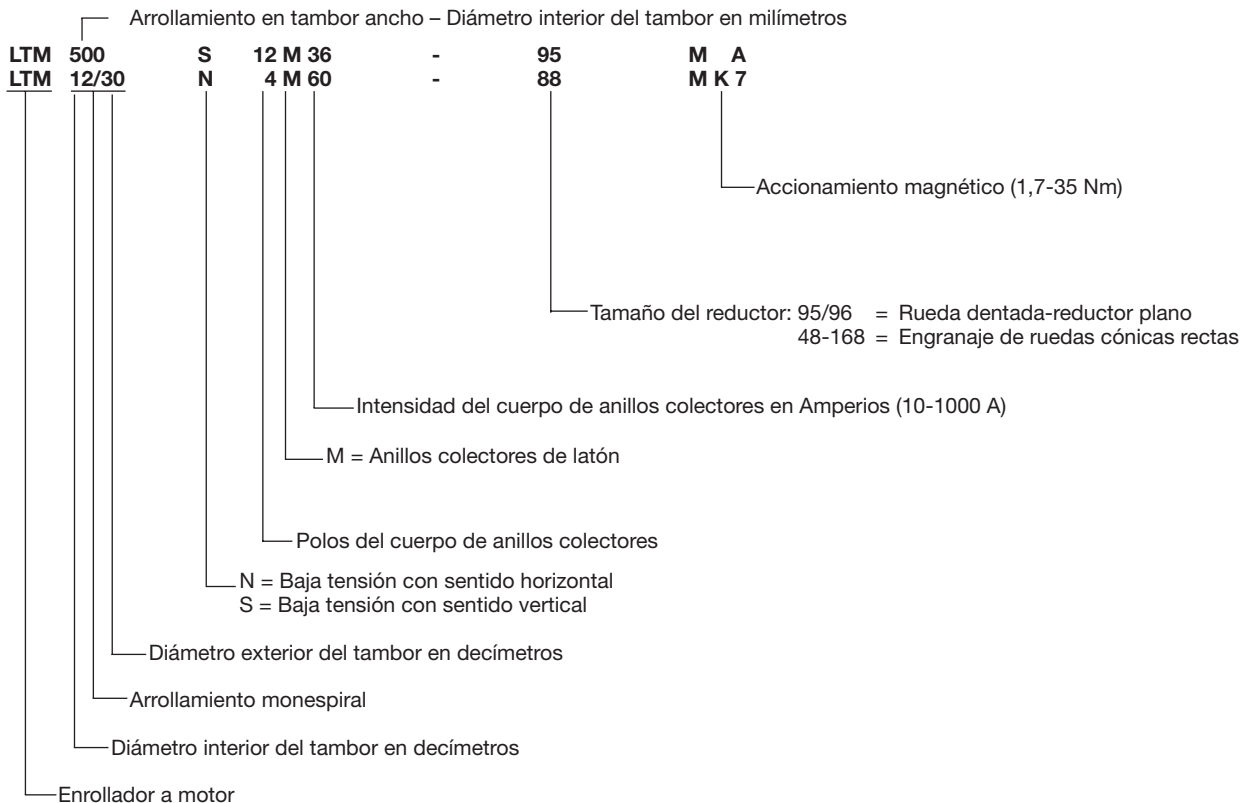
Arrollamiento en tambor ancho – Diámetro interior del tambor en milímetros

LTM 500 S 12 M 36 - 95 M A
LTM 12/30 N 4 M 60 - 88 M K 7

Accionamiento magnético (1,7-35 Nm)

Tamaño del reductor: 95/96 = Rueda dentada-reductor plano
48-168 = Engranaje de ruedas cónicas rectas

Intensidad del cuerpo de anillos colectores en Amperios (10-1000 A)

M = Anillos colectores de latón

Polos del cuerpo de anillos colectores

N = Baja tensión con sentido horizontal
S = Baja tensión con sentido vertical

Diámetro exterior del tambor en decímetros

Arrollamiento monespiral

Diámetro interior del tambor en decímetros

Enrollador a motor